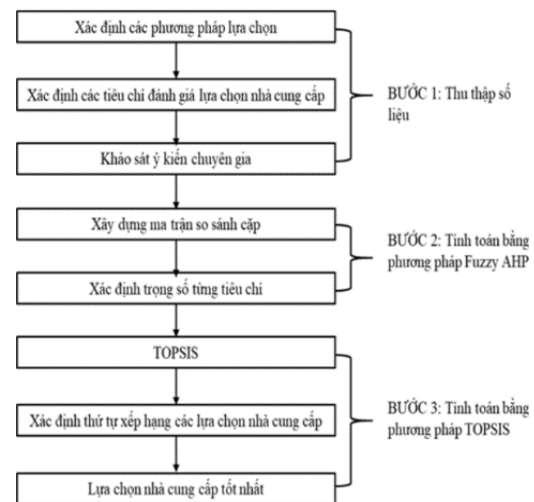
Xác định các phương pháp lựa chọn

Xác định các tiêu chí đánh giá lựa chọn nhà cung cấp

Khảo sát ý kiến chuyên gia

BƯỚC 1: Thu thập số liệu

Xây dựng ma trận so sánh cặp

Xác định trọng số từng tiêu chí

BƯỚC 2: Tính toán bằng phương pháp Fuzzy AHP

TOPSIS

Xác định thứ tự xếp hạng các lựa chọn nhà cung cấp

Lựa chọn nhà cung cấp tốt nhất

BƯỚC 3: Tính toán bằng phương pháp TOPSIS